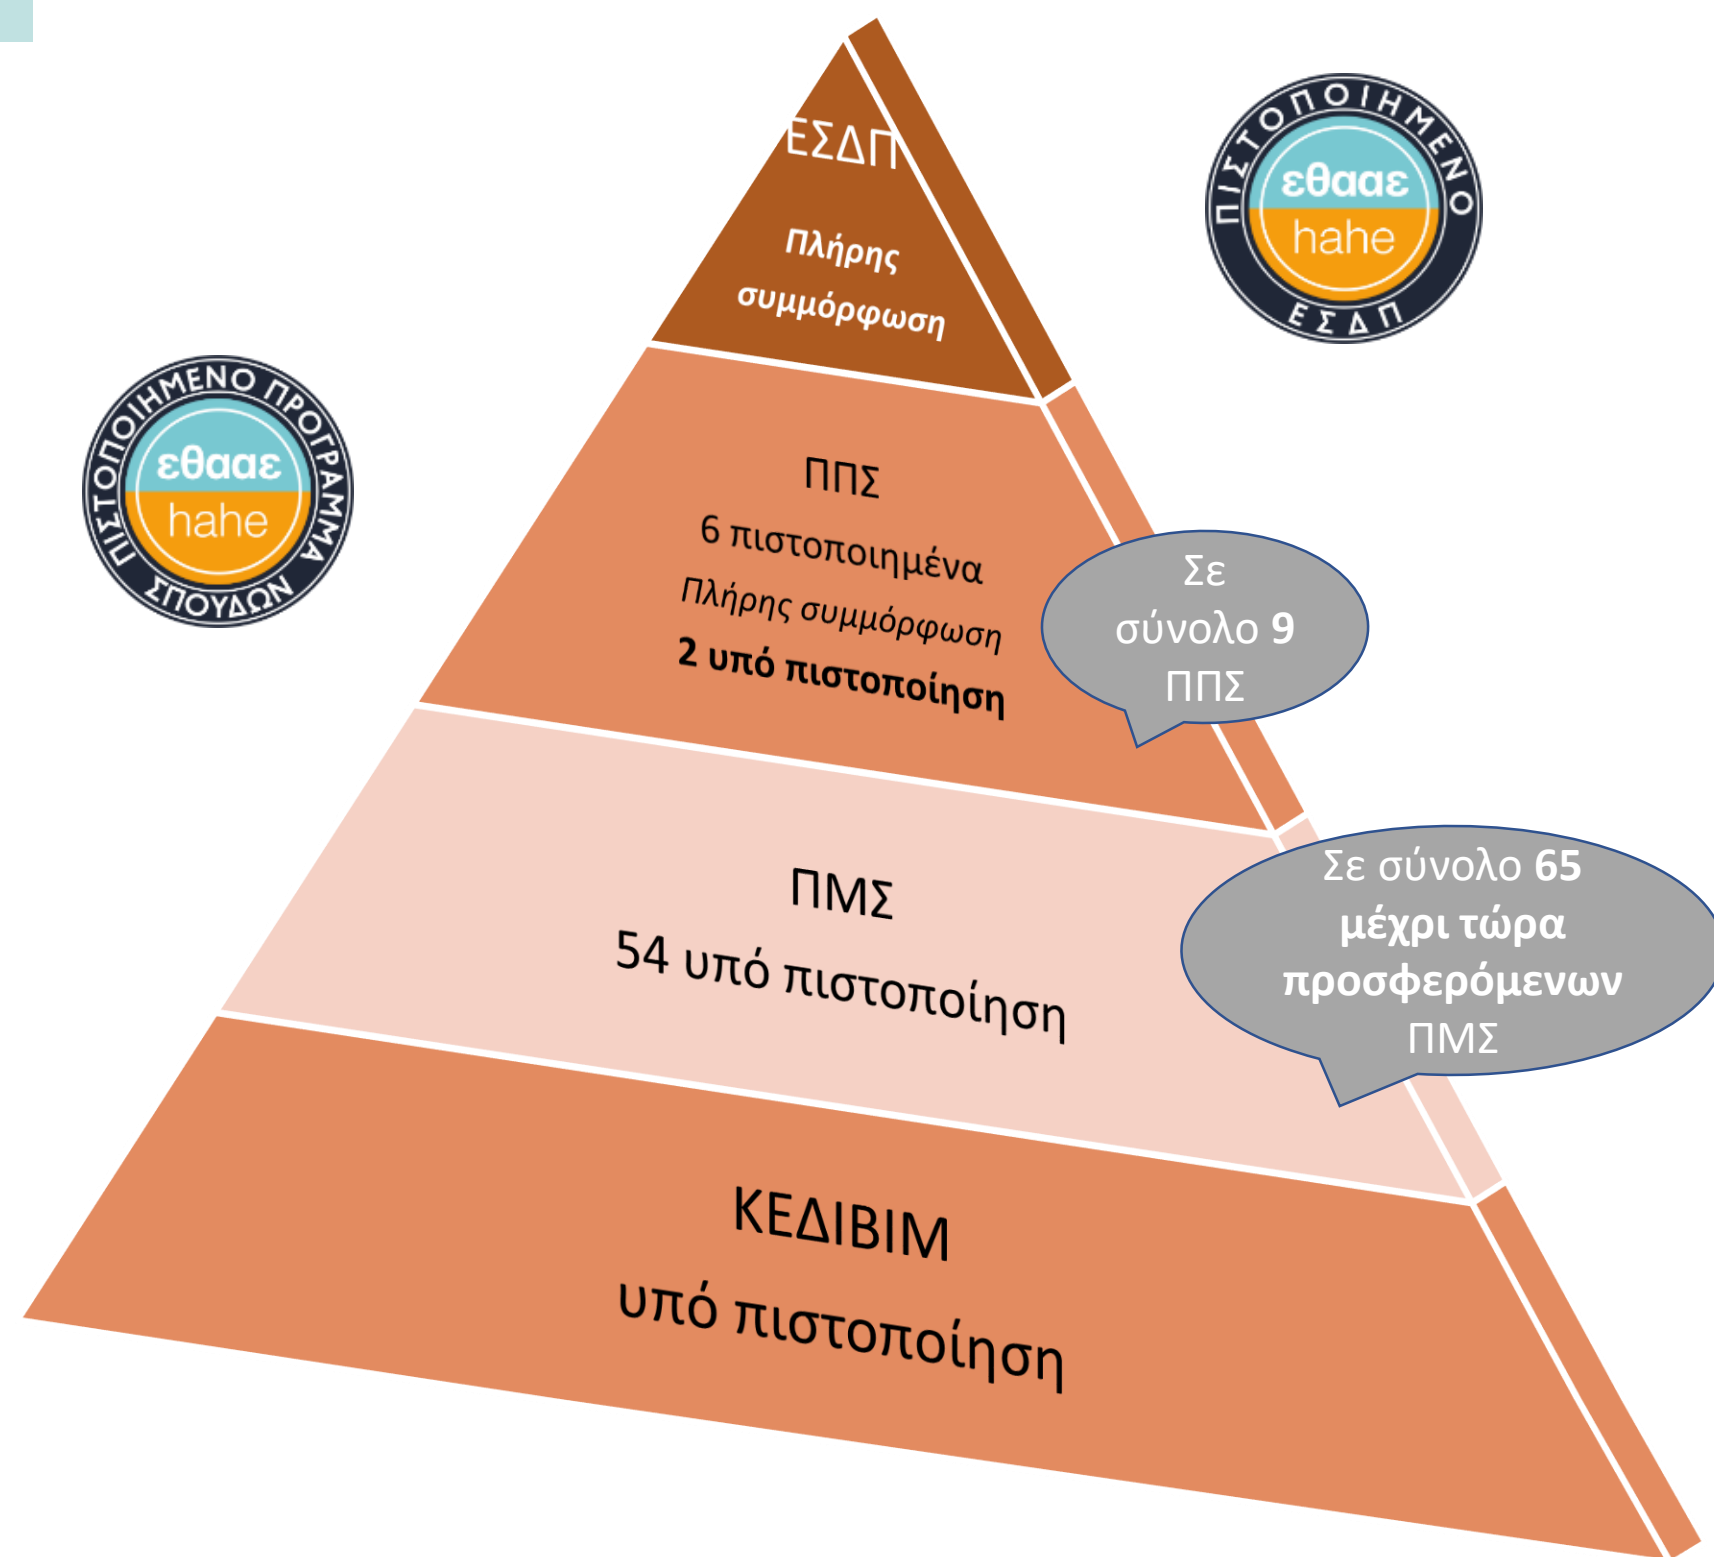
ΕΣΔΠ
Πλήρης συμμόρφωση

ΠΙΣΤΟΠΟΙΗΜΕΝΟ
εθααε
hahe
ΕΣΔΠ

ΠΙΣΤΟΠΟΙΗΜΕΝΟ ΠΡΟΓΡΑΜΜΑ ΣΠΟΥΔΩΝ
εθααε
hahe

ΠΠΣ
6 πιστοποιημένα
Πλήρης συμμόρφωση
**2 υπό πιστοποίηση**

Σε σύνολο **9** ΠΠΣ

ΠΜΣ
54 υπό πιστοποίηση

Σε σύνολο **65 μέχρι τώρα προσφερόμενων** ΠΜΣ

ΚΕΔΙΒΙΜ
υπό πιστοποίηση